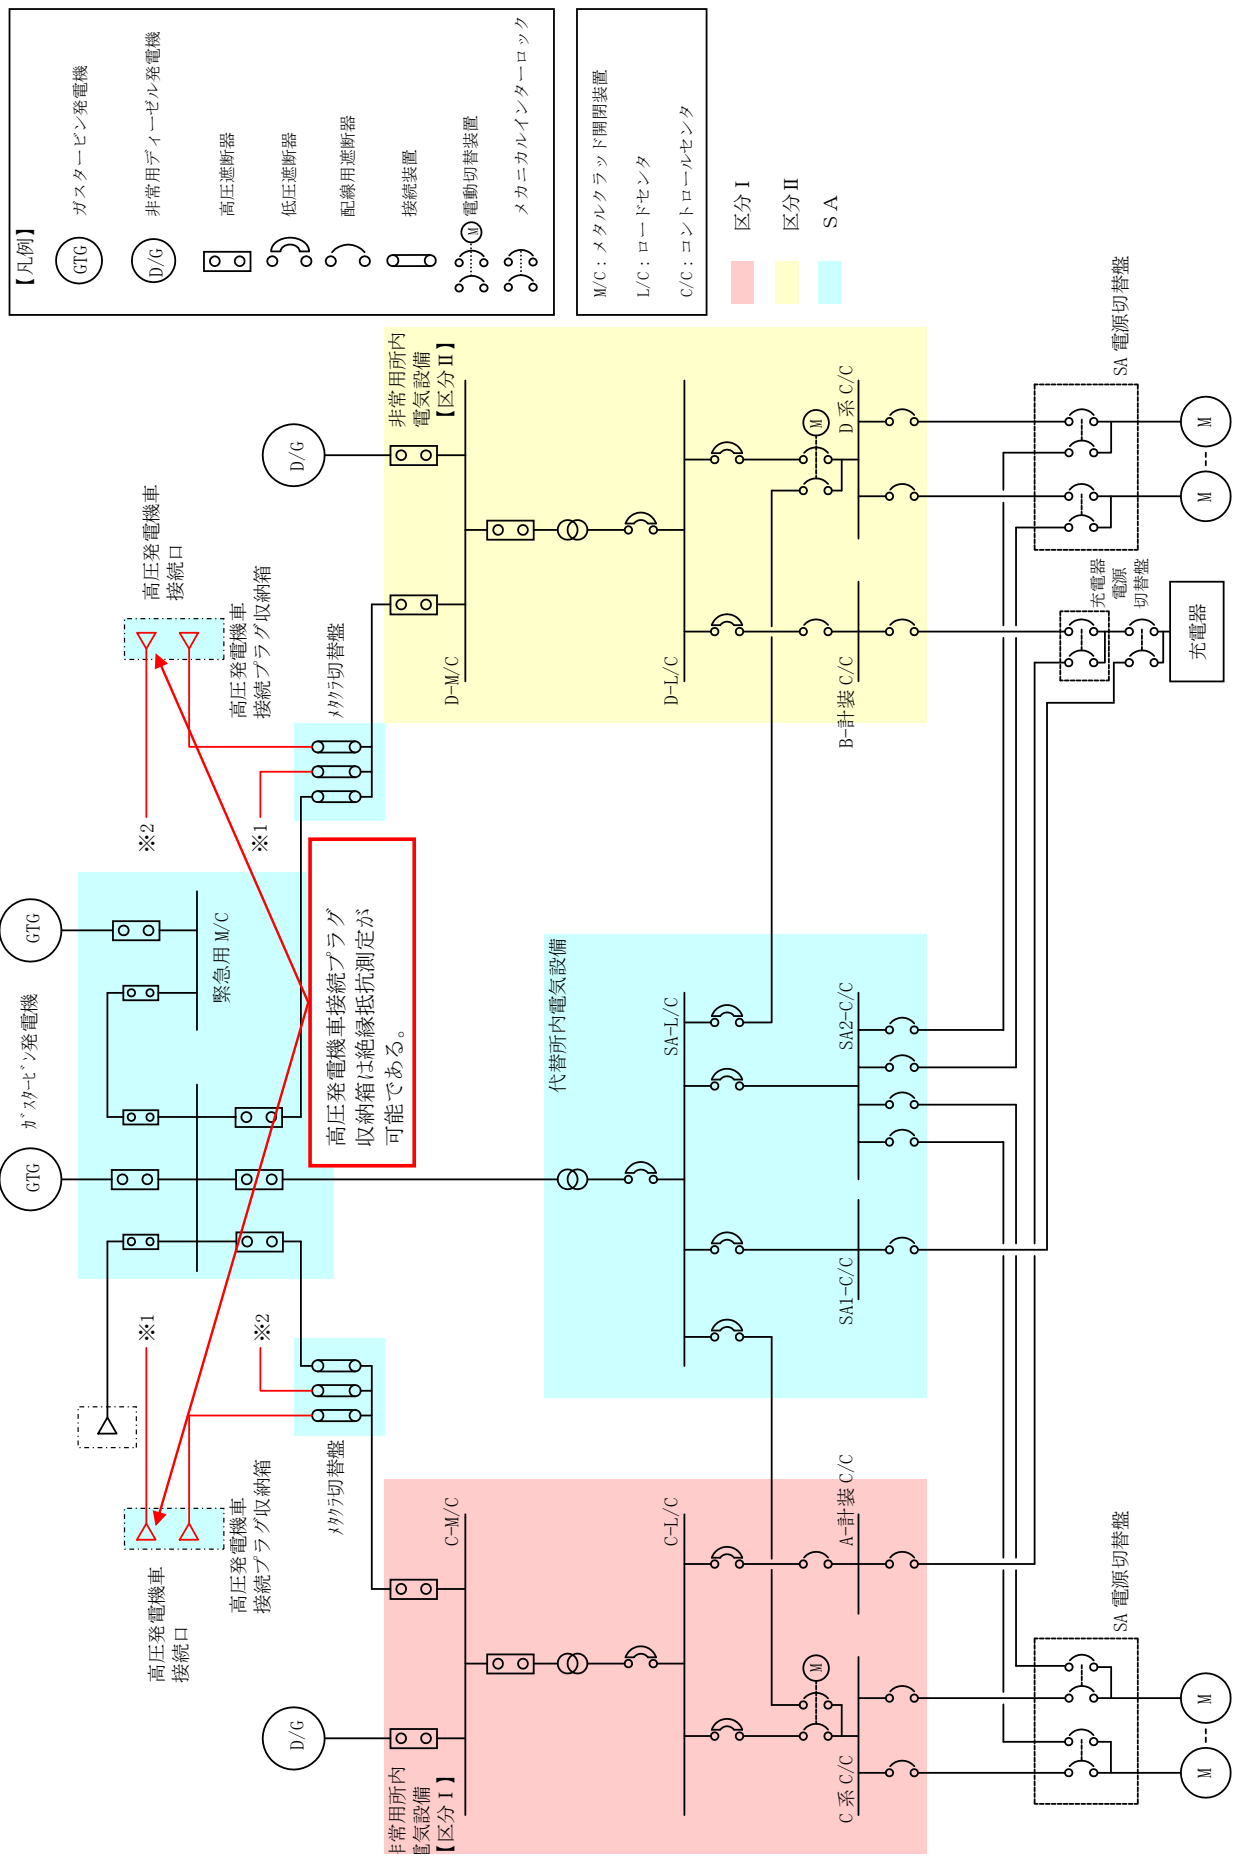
【凡例】

GTG ガスタービン発電機

D/G 非常用ディーゼル発電機

高圧遮断器

低圧遮断器

配線用遮断器

接続装置

M 電動切替装置

メカニカルインターロック

M/C：メタルクラッド開閉装置

L/C：ロードセンタ

C/C：コントロールセンタ

区分Ⅰ

区分Ⅱ

SA

GTG

GTG

ｶﾞｽﾀｰﾋﾞﾝ発電機

緊急用 M/C

高圧発電機車接続口

高圧発電機車接続プラグ収納箱

ﾒﾀｸﾗ切替盤

※1

※2

※1

※2

高圧発電機車接続プラグ収納箱は絶縁抵抗測定が可能である。

D/G

非常用所内電気設備【区分Ⅱ】

D-M/C

D-L/C

M

D 系 C/C

B-計装 C/C

SA 電源切替盤

M

M

充電器電源切替盤

充電器

代替所内電気設備

SA-L/C

SA2-C/C

SA1-C/C

ﾒﾀｸﾗ切替盤

高圧発電機車接続プラグ収納箱

高圧発電機車接続口

D/G

非常用所内電気設備【区分Ⅰ】

C-M/C

C-L/C

A-計装 C/C

M

C 系 C/C

SA 電源切替盤

M

M